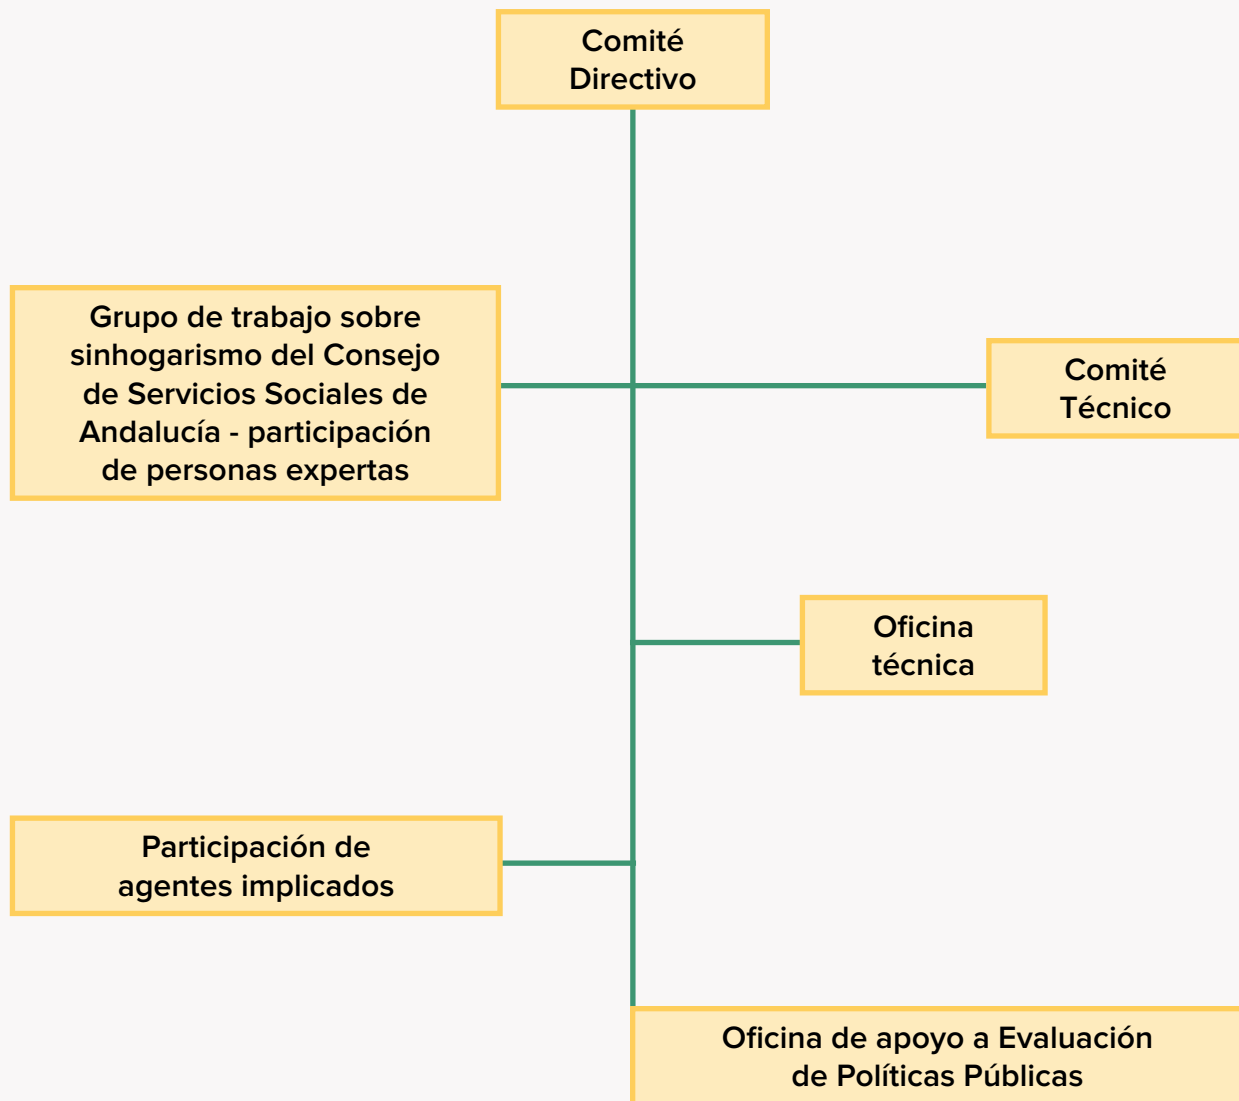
Comité Directivo

Grupo de trabajo sobre sinhogarismo del Consejo de Servicios Sociales de Andalucía - participación de personas expertas

Comité Técnico

Oficina técnica

Participación de agentes implicados

Oficina de apoyo a Evaluación de Políticas Públicas